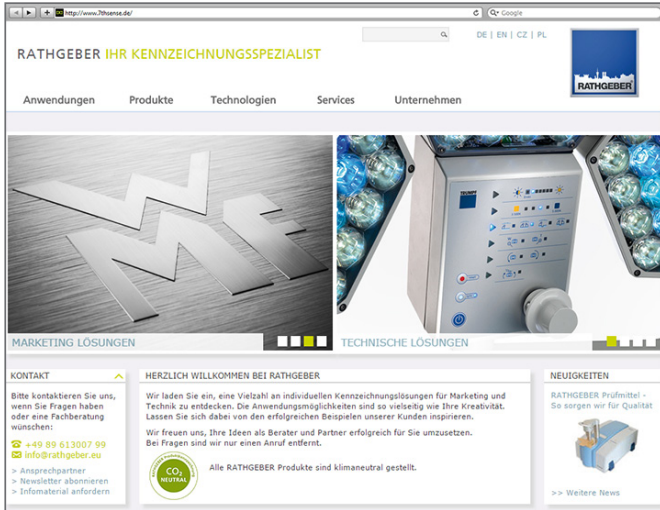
http://www.7thsense.de/

Google

RATHGEBER IHR KENNZEICHNUNGSSPEZIALIST

DE | EN | CZ | PL

RATHGEBER

Anwendungen Produkte Technologien Services Unternehmen

MARKETING LÖSUNGEN

TECHNISCHE LÖSUNGEN

KONTAKT

Bitte kontaktieren Sie uns, wenn Sie Fragen haben oder eine Fachberatung wünschen:

+49 89 613007 99
info@rathgeber.eu

> Ansprechpartner
> Newsletter abonnieren
> Infomaterial anfordern

HERZLICH WILLKOMMEN BEI RATHGEBER

Wir laden Sie ein, eine Vielzahl an individuellen Kennzeichnungslösungen für Marketing und Technik zu entdecken. Die Anwendungsmöglichkeiten sind so vielseitig wie Ihre Kreativität. Lassen Sie sich dabei von den erfolgreichen Beispielen unserer Kunden inspirieren.

Wir freuen uns, Ihre Ideen als Berater und Partner erfolgreich für Sie umzusetzen. Bei Fragen sind wir nur einen Anruf entfernt.

$CO_2$ NEUTRAL

Alle RATHGEBER Produkte sind klimaneutral gestellt.

NEUIGKEITEN

RATHGEBER Prüfmittel - So sorgen wir für Qualität

>> Weitere News